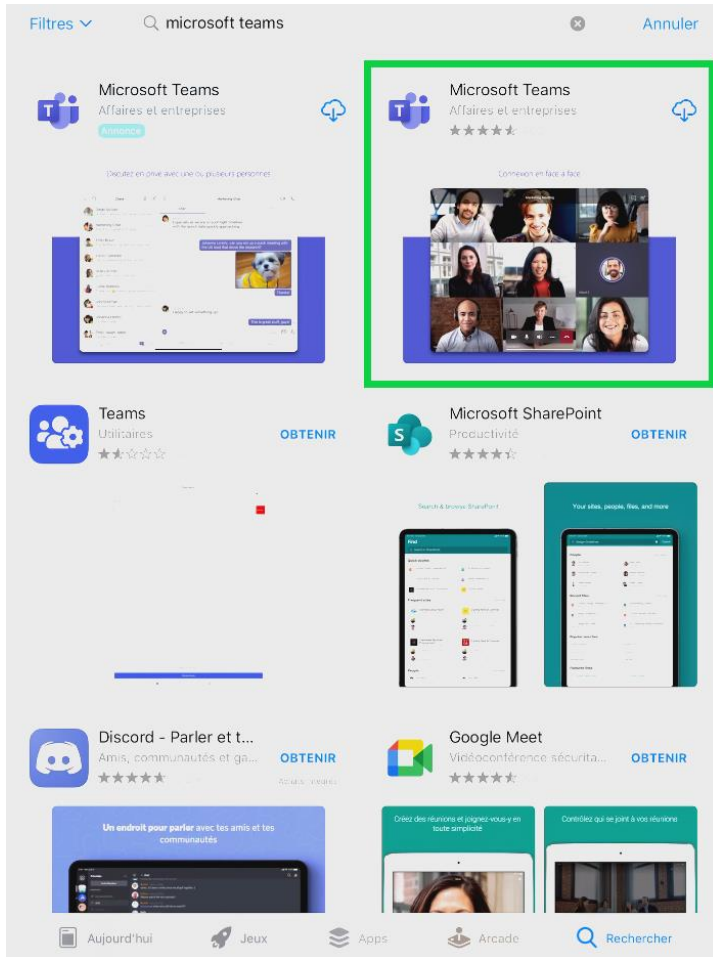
Filtres microsoft teams Annuler

Microsoft Teams
Affaires et entreprises
Annonce

Discutez en privé avec une ou plusieurs personnes

Microsoft Teams
Affaires et entreprises

Connexion en face à face

Teams
Utilitaires
OBTENIR

Microsoft SharePoint
Productivité
OBTENIR

Search & browse SharePoint

Your sites, people, files, and more

Discord - Parler et t...
Amis, communautés et ga...
OBTENIR

Google Meet
Vidéoconférence sécurita...
OBTENIR

Un endroit pour parler avec tes amis et tes communautés

Créez des réunions et joignez-vous-y en toute simplicité

Contrôlez qui se joint à vos réunions

Aujourd'hui Jeux Apps Arcade Rechercher